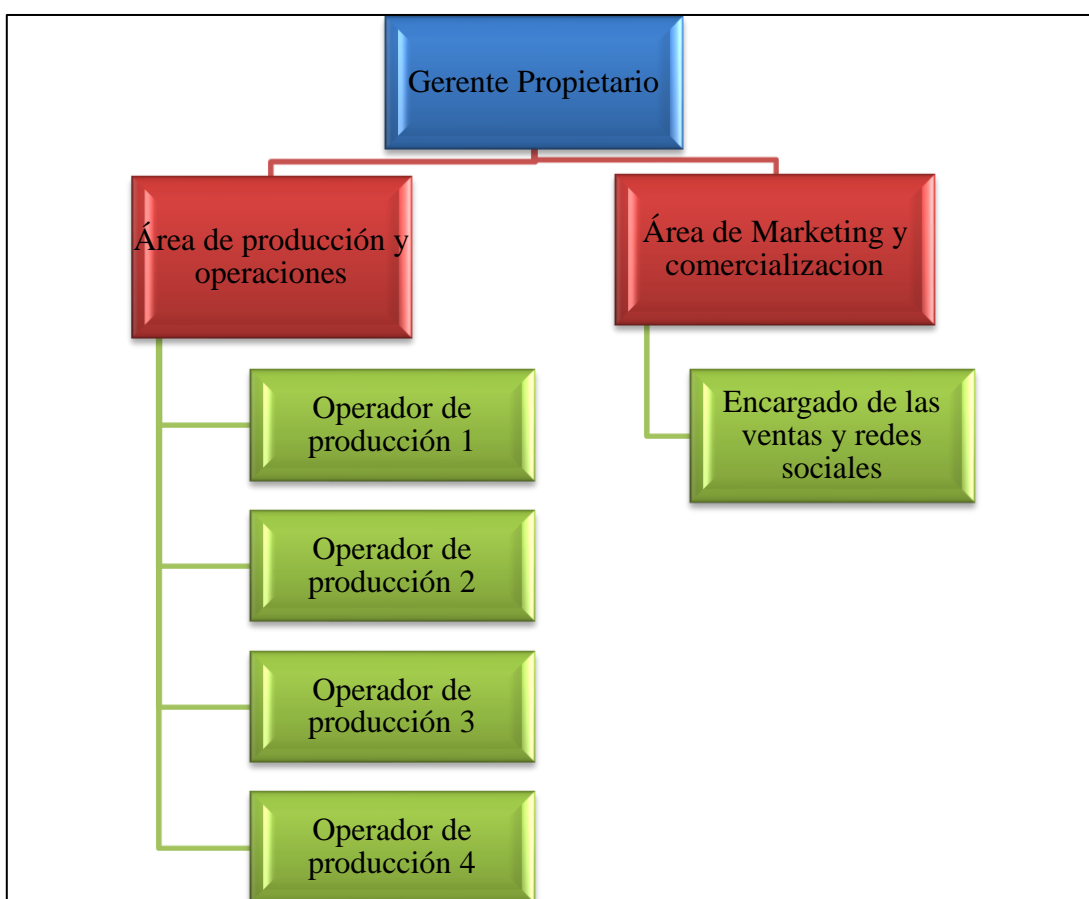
Gerente Propietario

Área de producción y operaciones

Área de Marketing y comercializacion

Operador de producción 1

Operador de producción 2

Operador de producción 3

Operador de producción 4

Encargado de las ventas y redes sociales